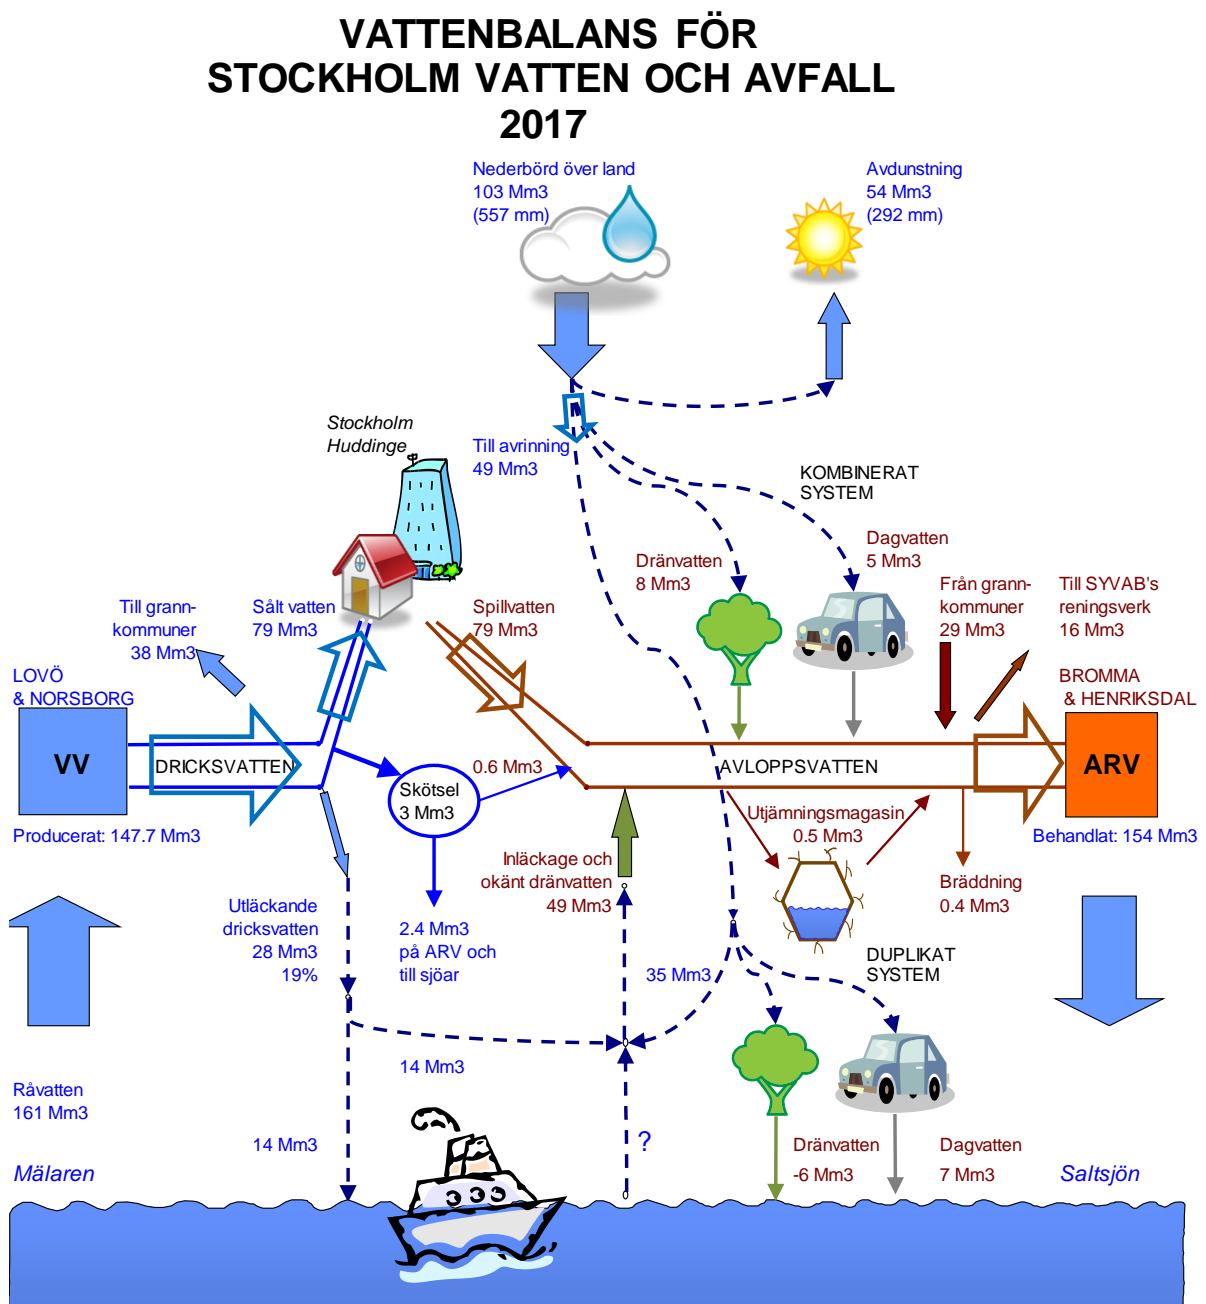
VATTENBALANS FÖR
STOCKHOLM VATTEN OCH AVFALL
2017

Nederbörd över land
103 Mm3
(557 mm)

Avdunstning
54 Mm3
(292 mm)

Stockholm
Huddinge

Till avrinning
49 Mm3

KOMBINERAT
SYSTEM

Dagvatten
5 Mm3

Dränvatten
8 Mm3

Från grann-
kommuner
29 Mm3

Till SYVAB's
reningsverk
16 Mm3

Till grann-
kommuner
38 Mm3

Sålt vatten
79 Mm3

Spillvatten
79 Mm3

LOVÖ
& NORSBORG

BROMMA
& HENRIKSDAL

VV

DRICKSVATTEN

Skötsel
3 Mm3

0.6 Mm3

AVLOPPSVATTEN

ARV

Producerat: 147.7 Mm3

Behandlat: 154 Mm3

Utjämningsmagasin
0.5 Mm3

Inläckage och
okänt dränvatten
49 Mm3

Bräddning
0.4 Mm3

Utläckande
dricksvatten
28 Mm3
19%

2.4 Mm3
på ARV och
till sjöar

35 Mm3

DUPLIKAT
SYSTEM

14 Mm3

Råvatten
161 Mm3

14 Mm3

?

Dränvatten
-6 Mm3

Dagvatten
7 Mm3

Mälaren

Saltsjön